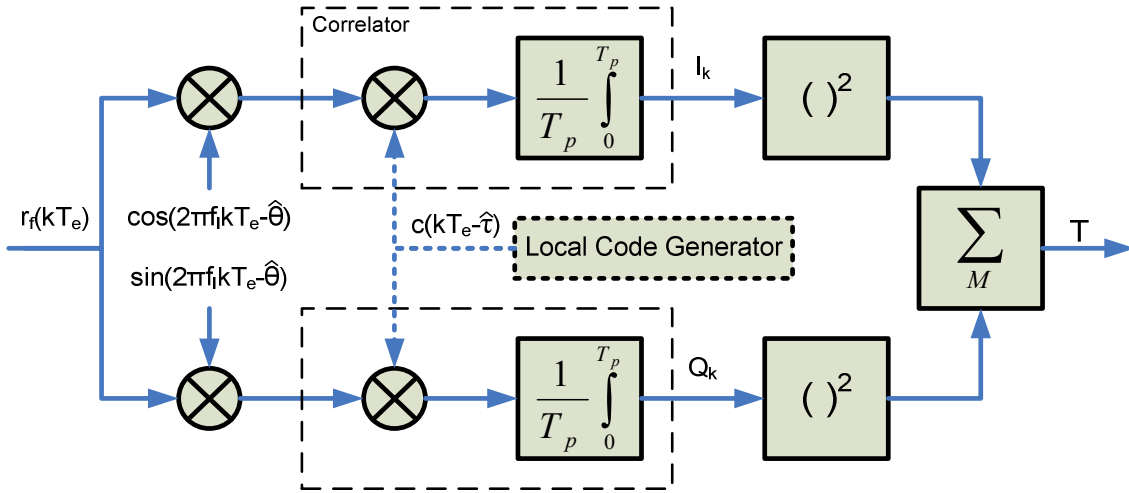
Correlator

$r_f(kT_e)$

$\cos(2\pi f_I kT_e-\hat{\theta})$

$\sin(2\pi f_I kT_e-\hat{\theta})$

$c(kT_e-\hat{\tau})$

Local Code Generator

$\frac{1}{T_p}\int_0^{T_p}$

$I_k$

$(\ )^2$

$\frac{1}{T_p}\int_0^{T_p}$

$Q_k$

$(\ )^2$

$\sum_M$

T